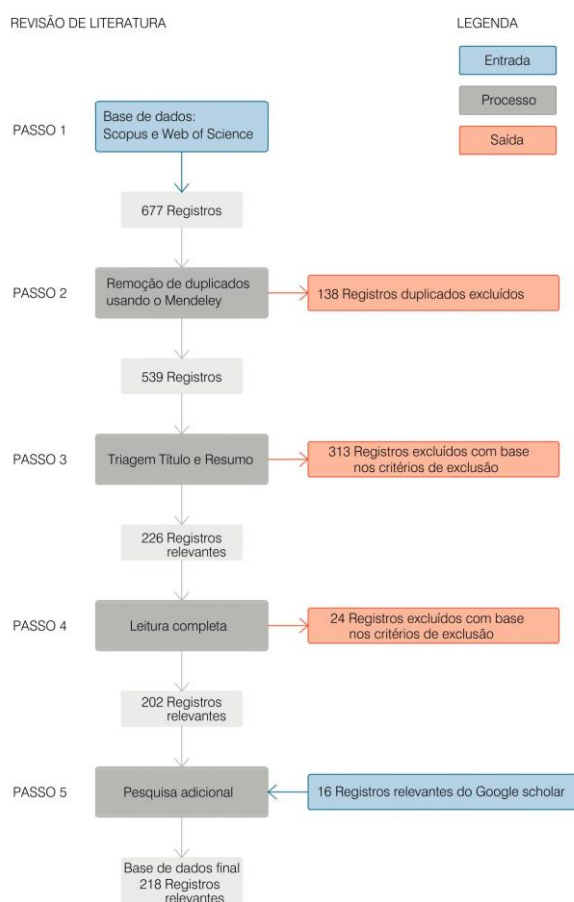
REVISÃO DE LITERATURA

LEGENDA

Entrada

Processo

Saída

PASSO 1

Base de dados: Scopus e Web of Science

677 Registros

PASSO 2

Remoção de duplicados usando o Mendeley

138 Registros duplicados excluídos

539 Registros

PASSO 3

Triagem Título e Resumo

313 Registros excluídos com base nos critérios de exclusão

226 Registros relevantes

PASSO 4

Leitura completa

24 Registros excluídos com base nos critérios de exclusão

202 Registros relevantes

PASSO 5

Pesquisa adicional

16 Registros relevantes do Google scholar

Base de dados final 218 Registros relevantes